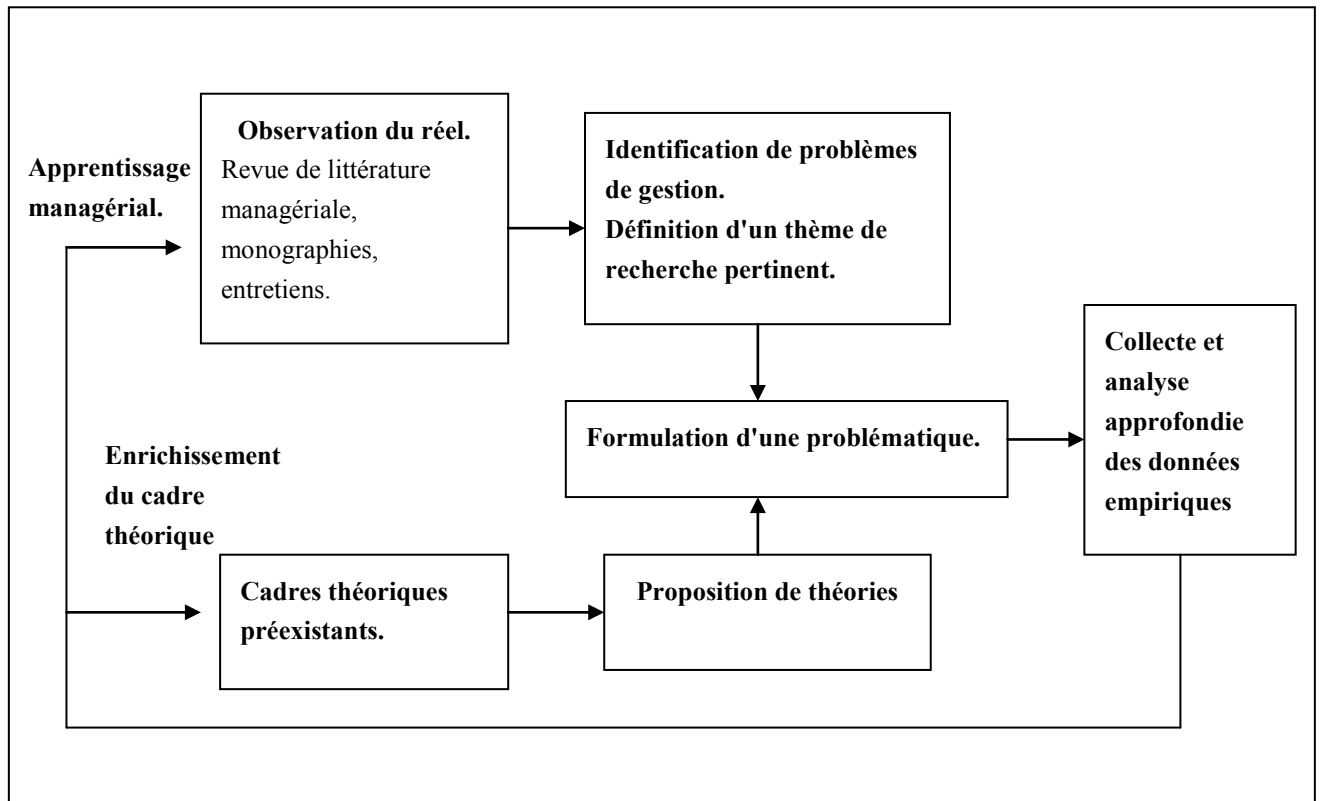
Apprentissage managérial.

Observation du réel.
Revue de littérature managériale, monographies, entretiens.

Identification de problèmes de gestion.
Définition d'un thème de recherche pertinent.

Collecte et analyse approfondie des données empiriques

Formulation d'une problématique.

Enrichissement du cadre théorique

Cadres théoriques préexistants.

Proposition de théories